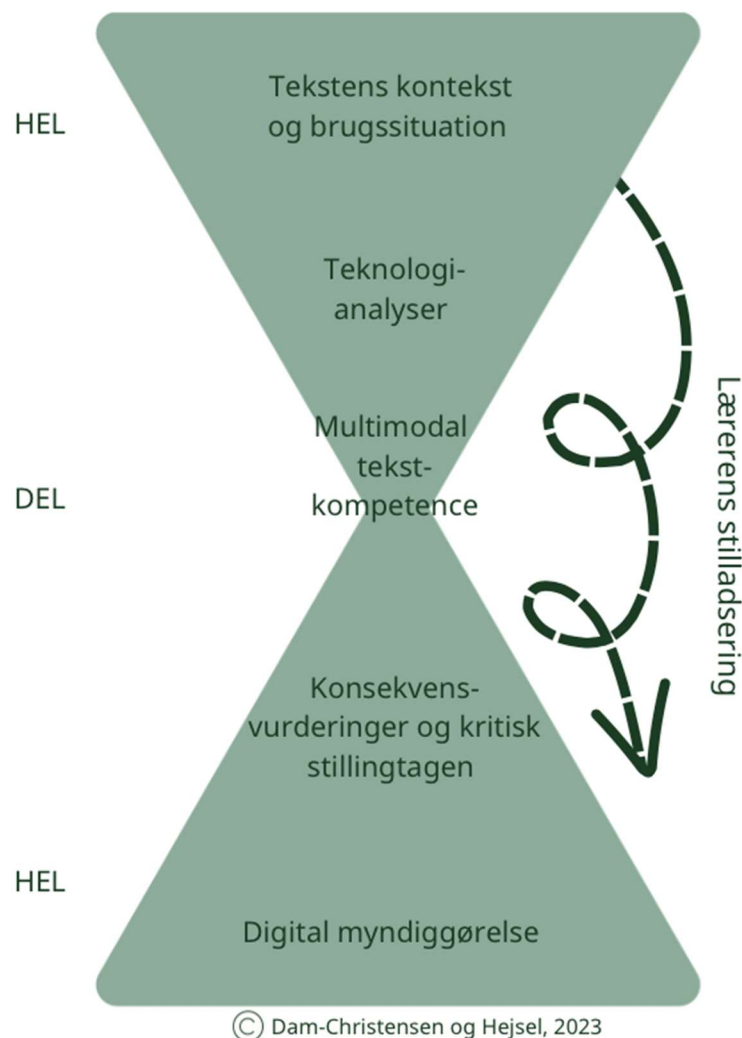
HEL

Tekstens kontekst og brugssituation

Teknologi-analyser

Lærerens stilladsering

DEL

Multimodal tekst-kompetence

Konsekvens-vurderinger og kritisk stillingtagen

HEL

Digital myndiggørelse

© Dam-Christensen og Hejsel, 2023